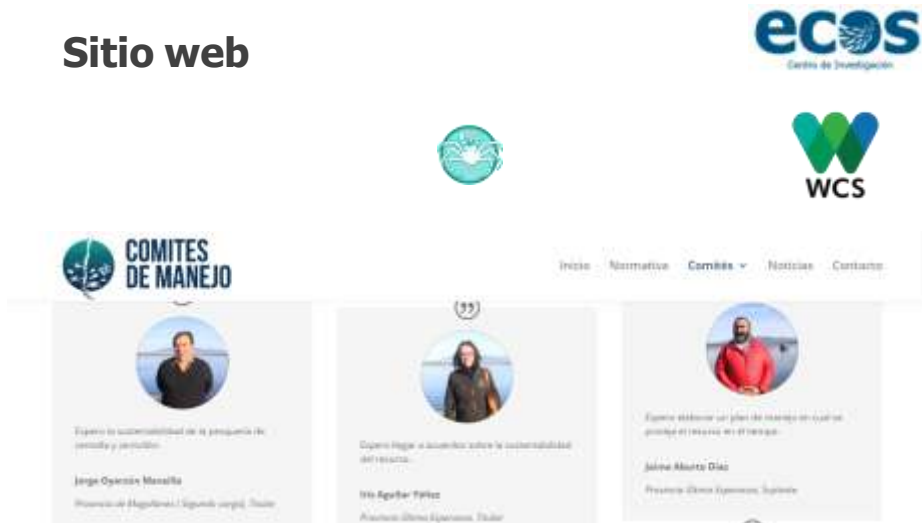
Sitio web

ecos
Centro de Investigación

WCS

COMITES DE MANEJO

Inicio Normativa Comités Noticias Contacto

Espero la sustentabilidad de la pesquería de centolla y centollón.

Jorge Oyarzún Mansilla

Provincia de Magallanes / Segundo cargo, Titular

Espero llegar a acuerdos sobre la sustentabilidad del recurso.

Iris Aguilar Yáñez

Provincia Última Esperanza, Titular

Espero elaborar un plan de manejo en cual se proteja el recurso en el tiempo.

Jaime Alberto Díaz

Provincia Última Esperanza, Suplente